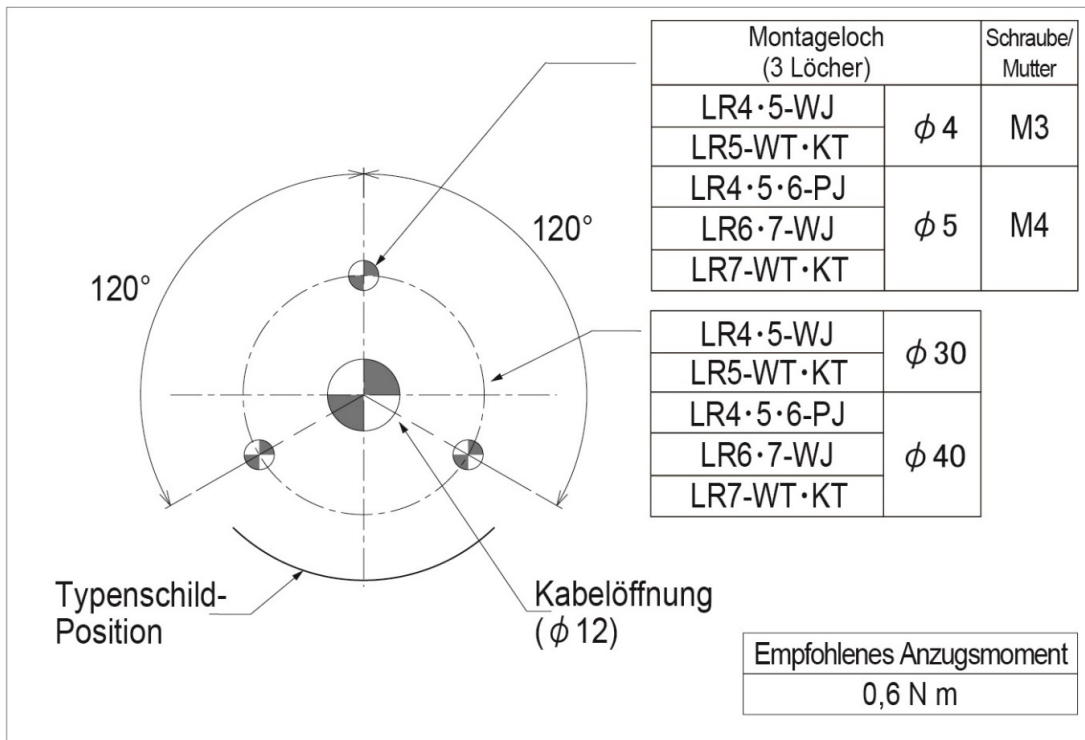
| Montageloch (3 Löcher) | | Schraube/ Mutter |
|---|---|---|
| LR4・5-WJ | $\phi$ 4 | M3 |
| LR5-WT・KT | | |
| LR4・5・6-PJ | $\phi$ 5 | M4 |
| LR6・7-WJ | | |
| LR7-WT・KT | | |

120°

120°

| LR4・5-WJ | $\phi$ 30 |
|---|---|
| LR5-WT・KT | |
| LR4・5・6-PJ | $\phi$ 40 |
| LR6・7-WJ | |
| LR7-WT・KT | |

Typenschild-Position

Kabelöffnung ($\phi$ 12)

| Empfohlenes Anzugsmoment |
|---|
| 0,6 N m |